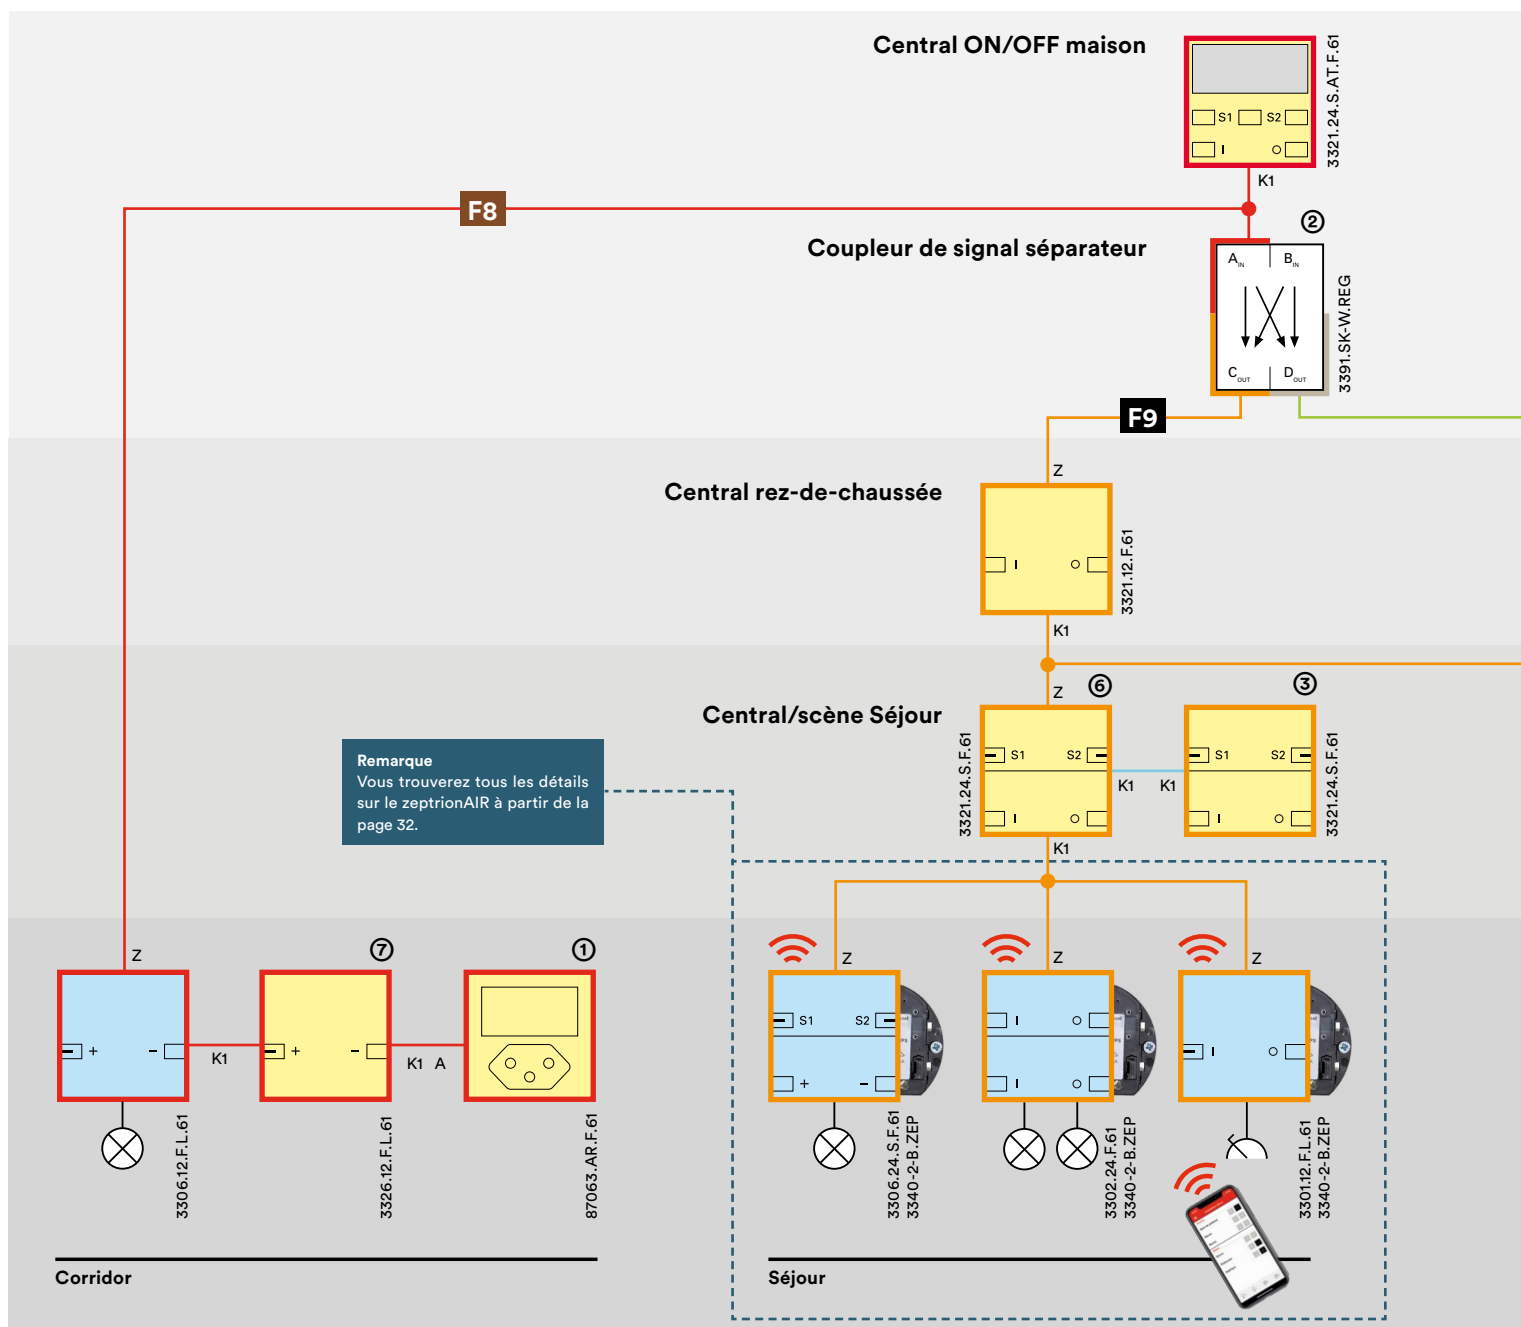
Central ON/OFF maison

S1 S2

I O

3321.24.S.AT.F.61

K1

F8

②

Coupleur de signal séparateur

$A_{IN}$ $B_{IN}$

$C_{OUT}$ $D_{OUT}$

3391.SK-W.REG

F9

Z

Central rez-de-chaussée

I O

3321.12.F.61

K1

Z ⑥ ③

Central/scène Séjour

3321.24.S.F.61

S1 S2

K1 K1

I O

S1 S2

I O

3321.24.S.F.61

K1

Remarque
Vous trouverez tous les détails sur le zeptrionAIR à partir de la page 32.

Z

+ −

K1

3306.12.F.L.61

⑦

+ −

K1 A

3326.12.F.L.61

①

87063.AR.F.61

Z

S1 S2

+ −

3306.24.S.F.61
3340-2-B.ZEP

Z

I O

I O

3302.24.F.61
3340-2-B.ZEP

Z

I O

3301.12.F.L.61
3340-2-B.ZEP

Corridor

Séjour